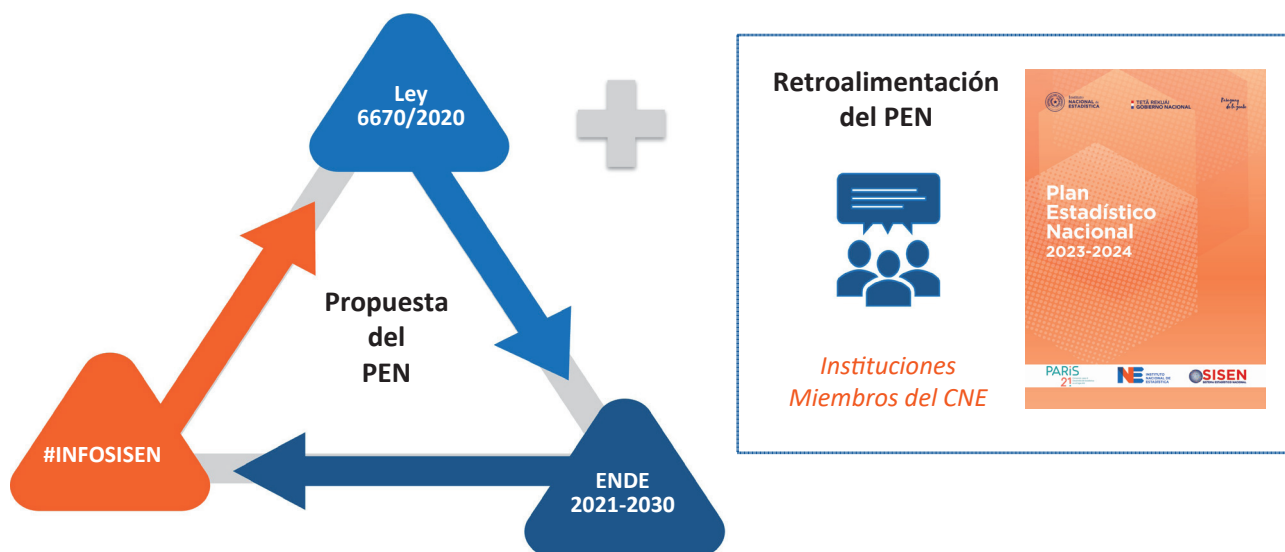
Ley 6670/2020

Propuesta del PEN

#INFOSISEN

ENDE 2021-2030

Retroalimentación del PEN

Instituciones Miembros del CNE

INSTITUTO NACIONAL DE ESTADÍSTICA

TETÃ REKUÁI GOBIERNO NACIONAL

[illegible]

Plan Estadístico Nacional 2023-2024

PARIS 21

INE INSTITUTO NACIONAL DE ESTADÍSTICA

SISEN SISTEMA ESTADÍSTICO NACIONAL